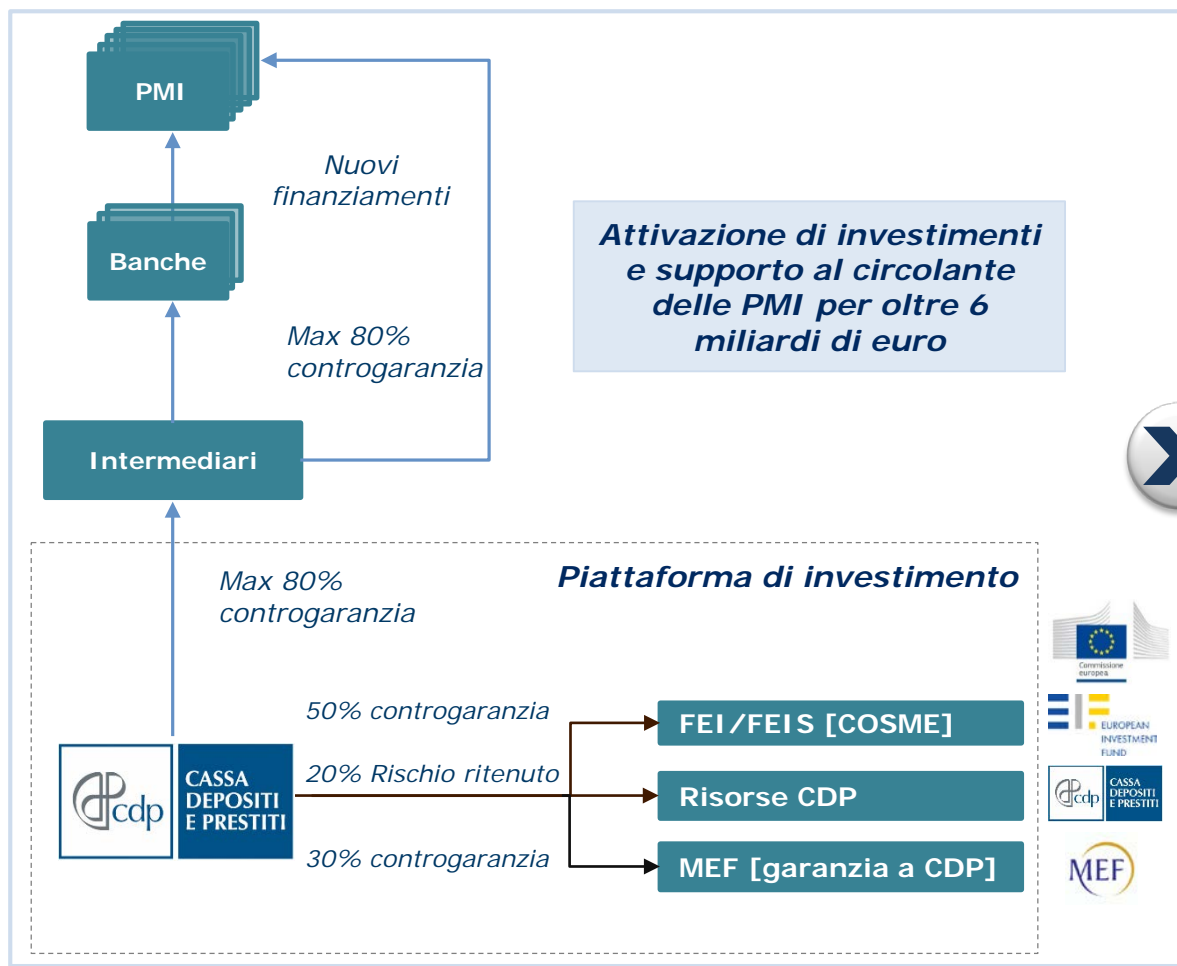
PMI

Nuovi finanziamenti

Banche

Attivazione di investimenti e supporto al circolante delle PMI per oltre 6 miliardi di euro

Max 80% controgaranzia

Intermediari

Piattaforma di investimento

Max 80% controgaranzia

Commissione europea

50% controgaranzia

FEI/FEIS [COSME]

EUROPEAN INVESTMENT FUND

cdp CASSA DEPOSITI E PRESTITI

20% Rischio ritenuto

Risorse CDP

cdp CASSA DEPOSITI E PRESTITI

30% controgaranzia

MEF [garanzia a CDP]

MEF